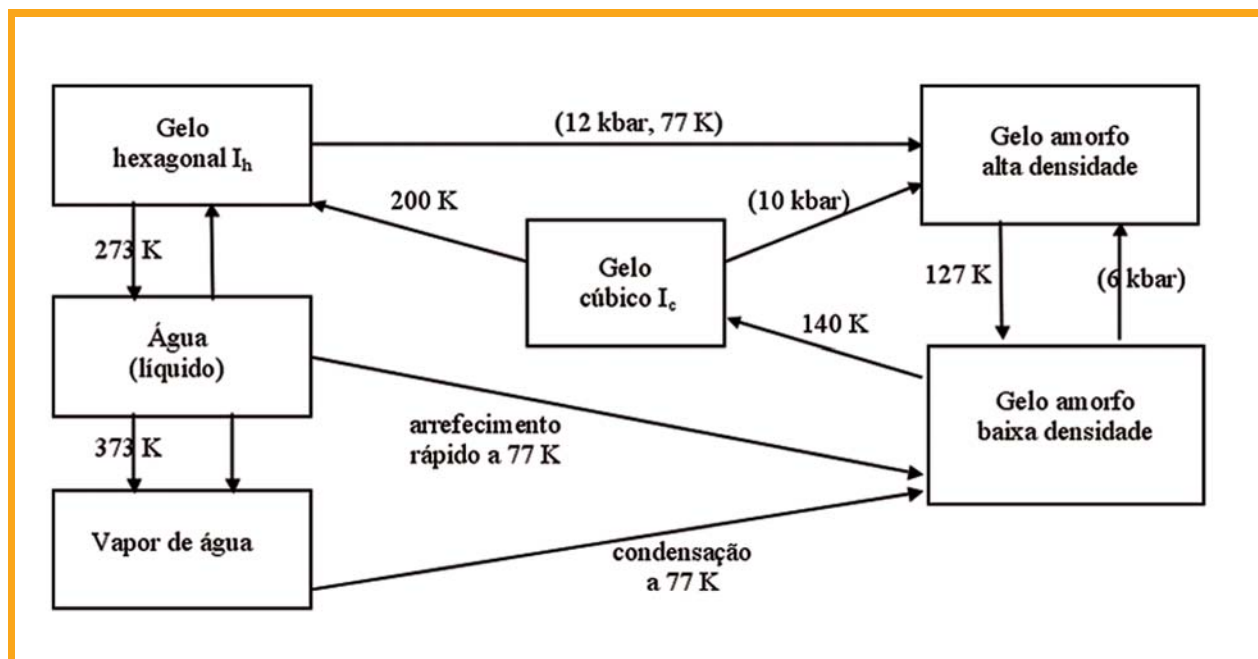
Gelo hexagonal $I_h$

(12 kbar, 77 K)

Gelo amorfo alta densidade

200 K

(10 kbar)

273 K

Gelo cúbico $I_c$

127 K

(6 kbar)

Água (líquido)

140 K

Gelo amorfo baixa densidade

arrefecimento rápido a 77 K

373 K

Vapor de água

condensação a 77 K